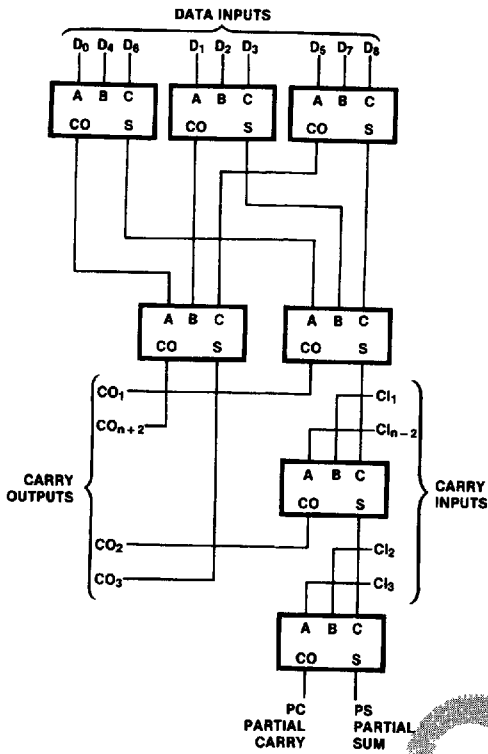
DATA INPUTS

$D_0$ $D_4$ $D_6$
A B C
CO S

$D_1$ $D_2$ $D_3$
A B C
CO S

$D_5$ $D_7$ $D_8$
A B C
CO S

A B C
CO S

A B C
CO S

$CO_1$
$CO_{n+2}$

$CI_1$
$CI_{n-2}$

CARRY OUTPUTS

A B C
CO S

CARRY INPUTS

$CO_2$
$CO_3$

$CI_2$
$CI_3$

A B C
CO S

PC PARTIAL CARRY

PS PARTIAL SUM